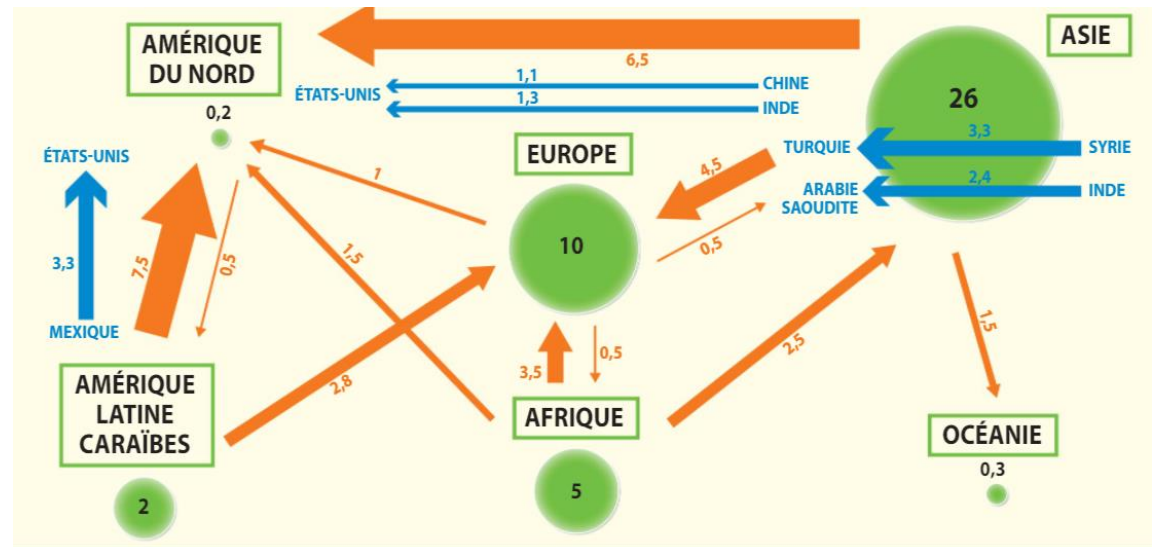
AMÉRIQUE DU NORD

0,2

6,5

ASIE

26

1,1

CHINE

ÉTATS-UNIS

1,3

INDE

ÉTATS-UNIS

EUROPE

TURQUIE

3,3

SYRIE

1

4,5

ARABIE SAOUDITE

2,4

INDE

3,3

7,5

0,5

1,5

10

0,5

MEXIQUE

2,5

1,5

AMÉRIQUE LATINE CARAÏBES

2,8

3,5

0,5

AFRIQUE

OCÉANIE

0,3

2

5